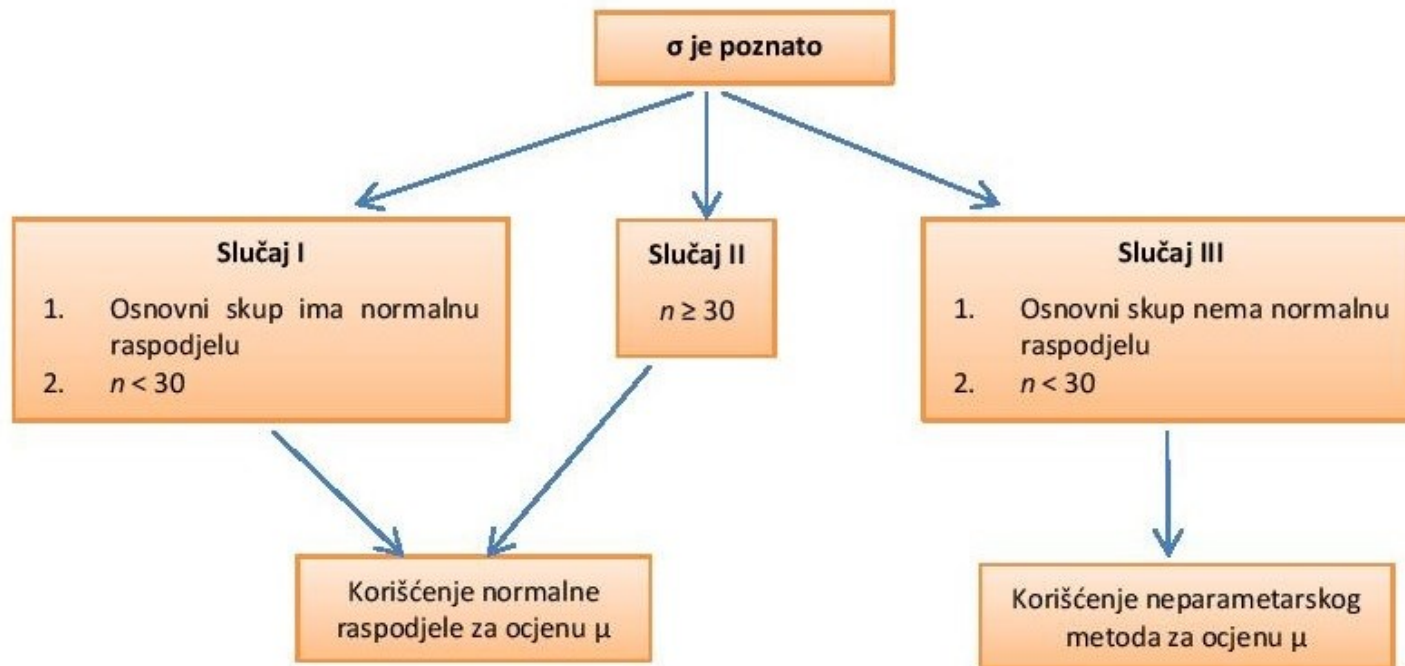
$\sigma$ je poznato

Slučaj I

1. Osnovni skup ima normalnu raspodjelu
2. $n < 30$

Slučaj II

$n \geq 30$

Slučaj III

1. Osnovni skup nema normalnu raspodjelu
2. $n < 30$

Korišćenje normalne raspodjele za ocjenu $\mu$

Korišćenje neparametarskog metoda za ocjenu $\mu$